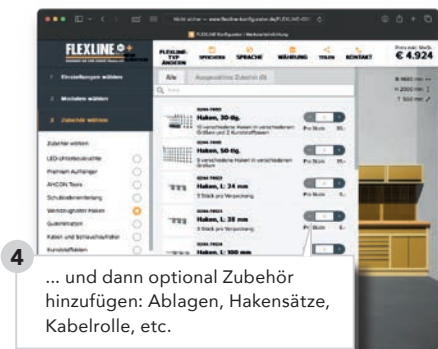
FLEXLINE

1 Einstellungen wählen

2 Modelle wählen

3 Zubehör wählen

FLEXLINE-TYP ÄNDERN

SPEICHERN

SPRACHE

WÄHRUNG

TEILEN

KONTAKT

€ 4.924

Alle

Haken, 30-tlg.

Haken, 50-tlg.

Haken, L: 34 mm

Haken, L: 38 mm

Haken, L: 100 mm

Zubehör wählen

LED-Unterbauleuchte

Premium Aufhänger

AHCON Tools

Schubladeneinteilung

Werkzeughalter Haken

Gummimatten

Kabel und Schlauchaufroller

Kunststoffboden

4

... und dann optional Zubehör hinzufügen: Ablagen, Hakensätze, Kabelrolle, etc.